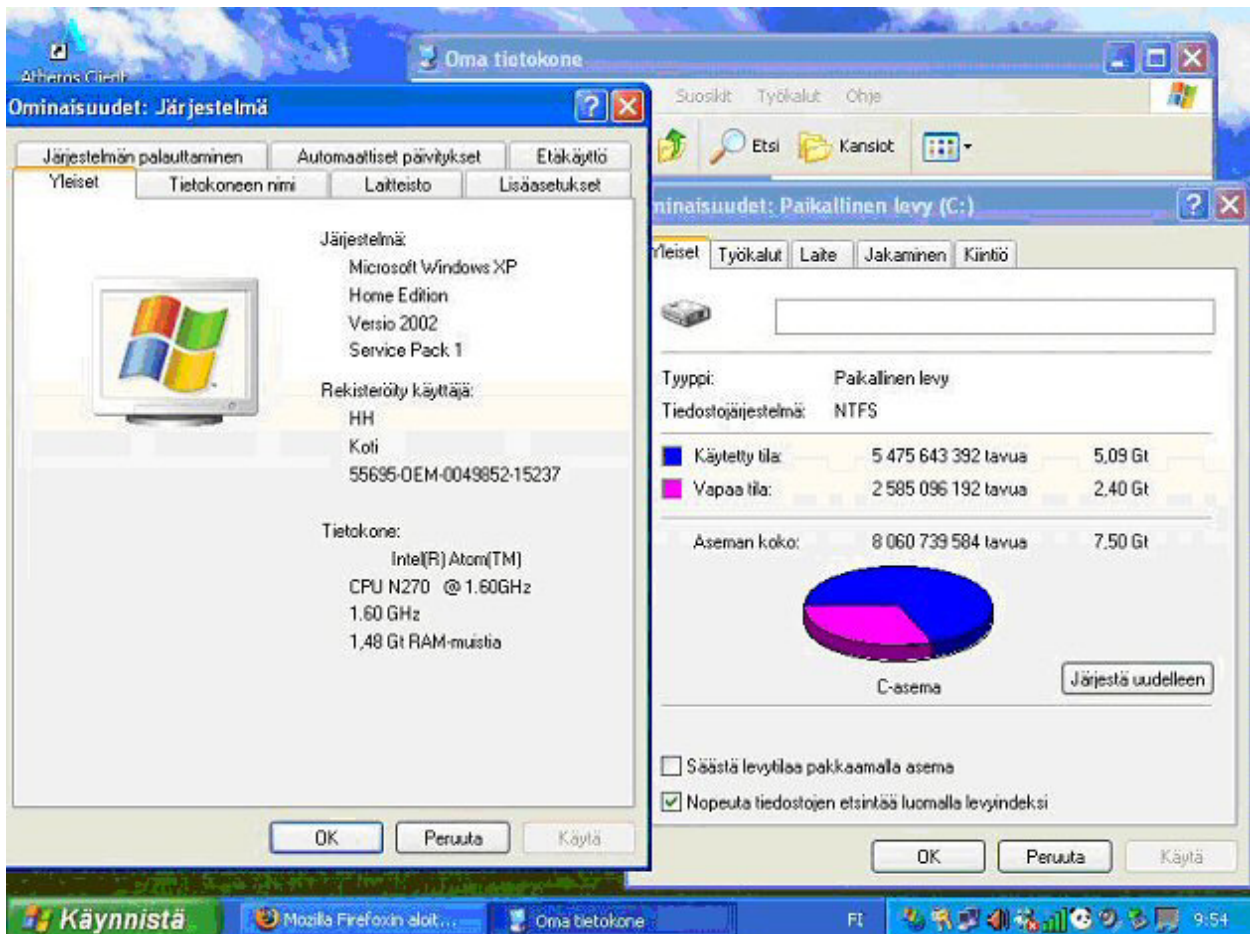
Atheros Client

Oma tietokone

Suosikit Työkalut Ohje

Etsi Kansiot

Ominaisuudet: Järjestelmä

Järjestelmän palauttaminen | Automaattiset päivitykset | Etäkäyttö
Yleiset | Tietokoneen nimi | Laitteisto | Lisäasetukset

Järjestelmä:
Microsoft Windows XP
Home Edition
Versio 2002
Service Pack 1

Rekisteröity käyttäjä:
HH
Koti
55695-OEM-0049852-15237

Tietokone:
Intel(R) Atom(TM)
CPU N270 @ 1.60GHz
1.60 GHz
1,48 Gt RAM-muistia

OK Peruuta Käytä

minaisuudet: Paikallinen levy (C:)

Yleiset | Työkalut | Laite | Jakaminen | Kiintiö

Tyyppi: Paikallinen levy
Tiedostojärjestelmä: NTFS

| | | |
|---|---|---|
| Käytetty tila: | 5 475 643 392 tavua | 5,09 Gt |
| Vapaa tila: | 2 585 096 192 tavua | 2,40 Gt |
| Aseman koko: | 8 060 739 584 tavua | 7,50 Gt |

C-asema

Järjestä uudelleen

Säästä levytilaa pakkaamalla asema
Nopeuta tiedostojen etsintää luomalla levyindeksi

OK Peruuta Käytä

Käynnistä | Mozilla Firefoxin aloit... | Oma tietokone | FI | 9:54